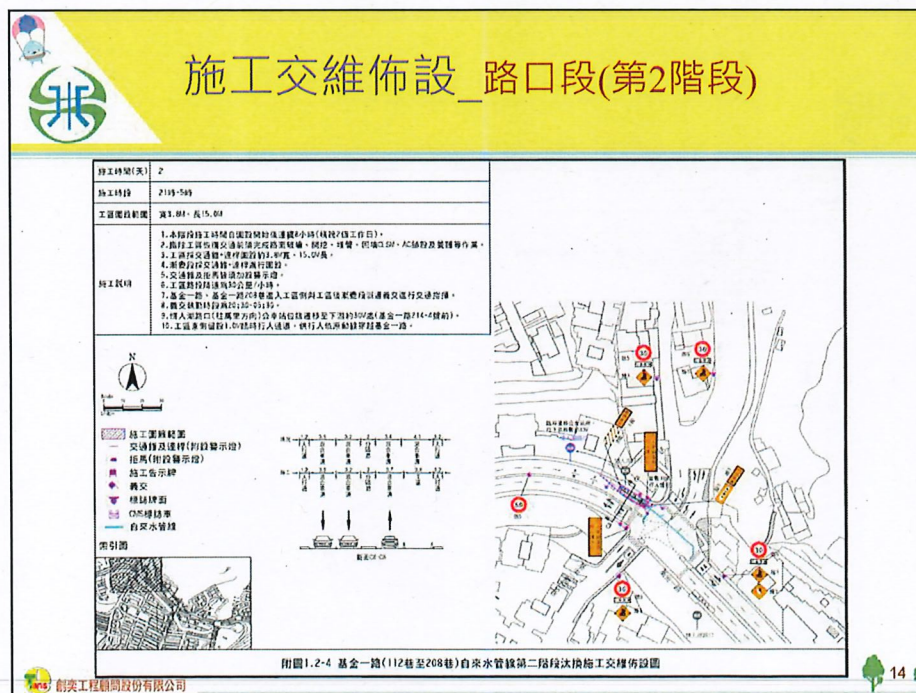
施工交維佈設_路口段(第2階段)

| 施工時間(天) | 2 |
|---|---|
| 施工時段 | 21時-5時 |
| 工區圍設範圍 | 寬1.8M、長15.0M |
| 施工說明 | 1.本階段施工時間自圍設開始佔道約8小時(預計2個工作日)。 2.施工區依循交通維持先施路面破碎、開挖、埋管、回填CLSM、AC舖設及復舊等作業。 3.工區交通錐+連桿圍設約1.8M寬、15.0M長。 4.新設段設交通錐+連桿進行圍設。 5.交通錐及拒馬須增加設警示燈。 6.工區路段速限為30公里/小時。 7.基金一路、基金一路208巷進入工區側與工區佳境處設置義交進行交通指揮。 8.義交執勤時段為20:30-05:30。 9.機入潮路口(往萬里方向)公車站位路邊移至下游約30M處(基金一路214-4號前)。 10.工區邊側留設1.0M路肩行人通道，供行人依序動線穿越基金一路。 |

N

施工圍籬範圍
交通錐及連桿(附設警示燈)
拒馬(附設警示燈)
施工告示牌
義交
標誌牌面
CMS標誌車
自來水管線

索引圖

30
30
30
30
30

附圖1.2-4 基金一路(112巷至208巷)自來水管線第二階段汰換施工交維佈設圖

創奕工程顧問股份有限公司

14